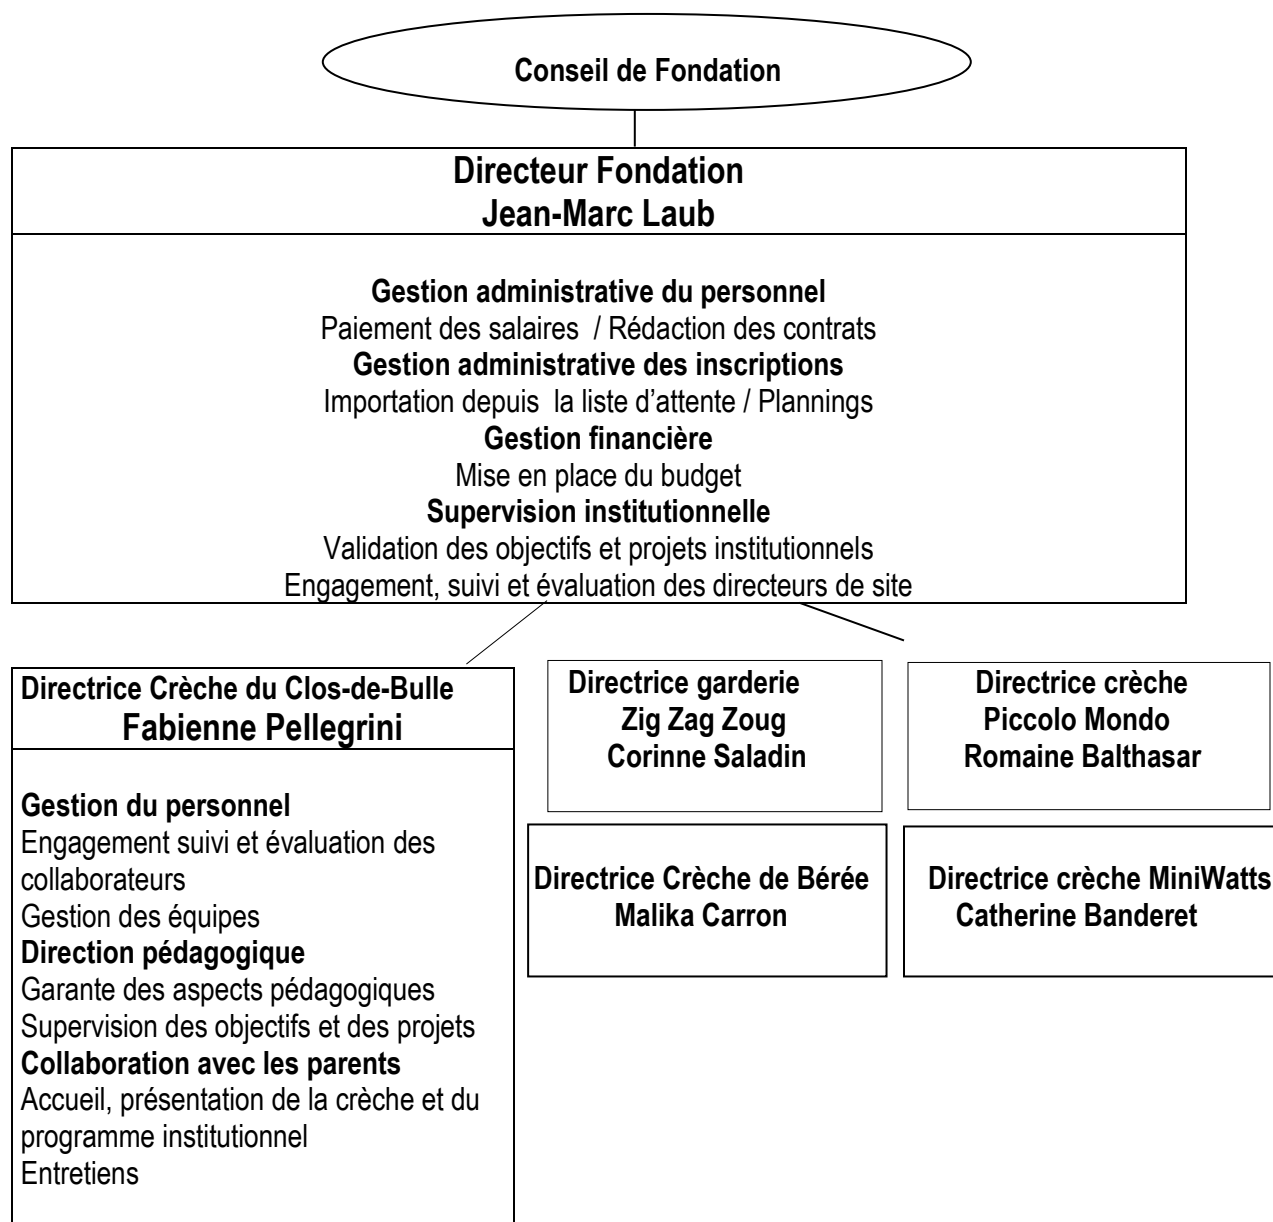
Conseil de Fondation

Directeur Fondation
Jean-Marc Laub

Gestion administrative du personnel
Paiement des salaires / Rédaction des contrats
Gestion administrative des inscriptions
Importation depuis la liste d'attente / Plannings
Gestion financière
Mise en place du budget
Supervision institutionnelle
Validation des objectifs et projets institutionnels
Engagement, suivi et évaluation des directeurs de site

Directrice Crèche du Clos-de-Bulle
Fabienne Pellegrini

Gestion du personnel
Engagement suivi et évaluation des collaborateurs
Gestion des équipes
Direction pédagogique
Garante des aspects pédagogiques
Supervision des objectifs et des projets
Collaboration avec les parents
Accueil, présentation de la crèche et du programme institutionnel
Entretiens

Directrice garderie
Zig Zag Zoug
Corinne Saladin

Directrice crèche
Piccolo Mondo
Romaine Balthasar

Directrice Crèche de Bérée
Malika Carron

Directrice crèche MiniWatts
Catherine Banderet